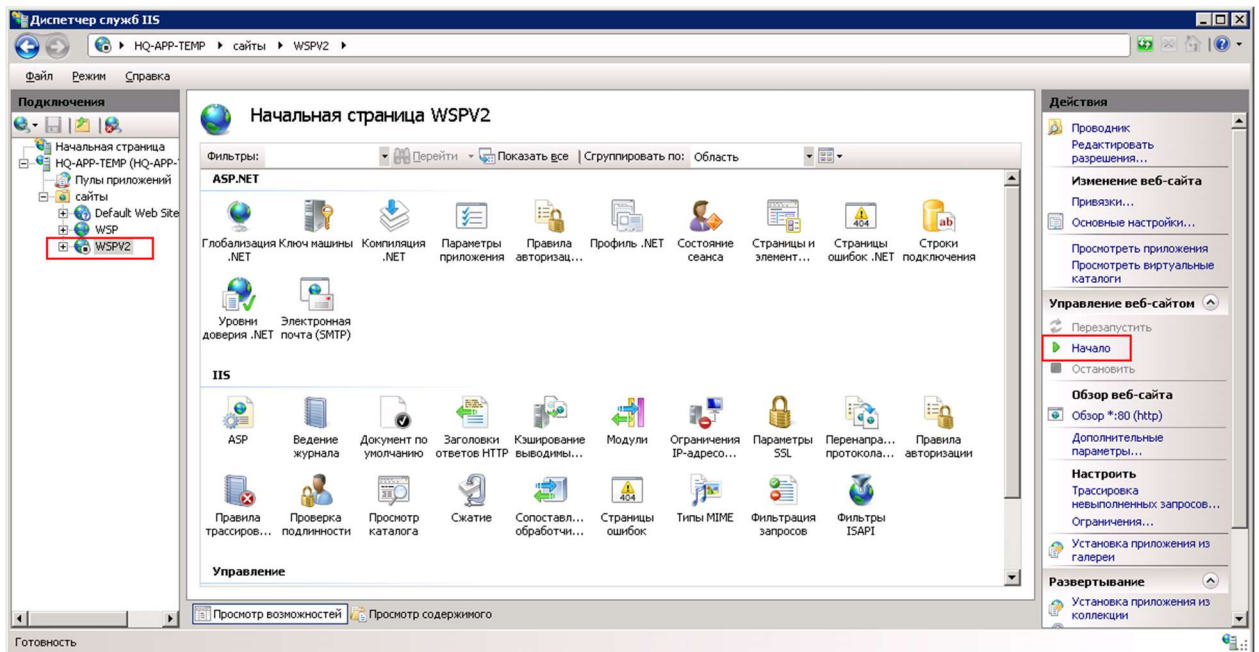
Диспетчер служб IIS

HQ-APP-TEMP ▸ сайты ▸ WSPV2 ▸

Файл Режим Справка

Подключения

Начальная страница
HQ-APP-TEMP (HQ-APP-
Пулы приложений
сайты
Default Web Site
WSP
WSPV2

Начальная страница WSPV2

Фильтры: Перейти Показать все Сгруппировать по: Область

ASP.NET

Глобализация .NET
Ключ машины
Компиляция .NET
Параметры приложения
Правила авторизац...
Профиль .NET
Состояние сеанса
Страницы и элемент...
Страницы ошибок .NET
Строки подключения
Уровни доверия .NET
Электронная почта (SMTP)

IIS

ASP
Ведение журнала
Документ по умолчанию
Заголовки ответов HTTP
Кэширование выводимы...
Модули
Ограничения IP-адресо...
Параметры SSL
Перенапра... протокола...
Правила авторизации
Правила трассиров...
Проверка подлинности
Просмотр каталога
Сжатие
Сопоставл... обработчи...
Страницы ошибок
Типы MIME
Фильтрация запросов
Фильтры ISAPI

Управление

Просмотр возможностей Просмотр содержимого

Действия

Проводник
Редактировать разрешения...
Изменение веб-сайта
Привязки...
Основные настройки...
Просмотреть приложения
Просмотреть виртуальные каталоги
Управление веб-сайтом
Перезапустить
Начало
Остановить
Обзор веб-сайта
Обзор *:80 (http)
Дополнительные параметры...
Настроить
Трассировка невыполненных запросов...
Ограничения...
Установка приложения из галереи
Развертывание
Установка приложения из коллекции

Готовность